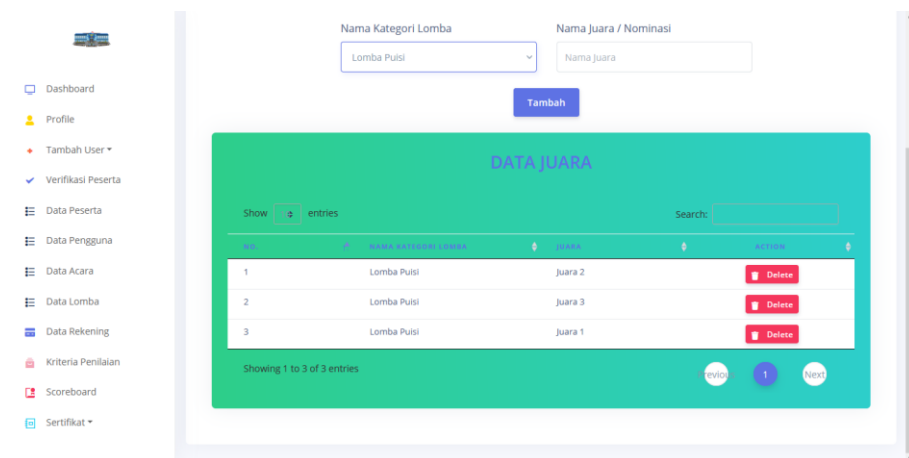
Dashboard
Profile
Tambah User ▾
Verifikasi Peserta
Data Peserta
Data Pengguna
Data Acara
Data Lomba
Data Rekening
Kriteria Penilaian
Scoreboard
Sertifikat ▾

Nama Kategori Lomba
Lomba Puisi

Nama Juara / Nominasi
Nama Juara

Tambah

DATA JUARA

Show entries

Search:

| NO. | NAMA KATEGORI LOMBA | JUARA | ACTION |
|---|---|---|---|
| 1 | Lomba Puisi | Juara 2 | Delete |
| 2 | Lomba Puisi | Juara 3 | Delete |
| 3 | Lomba Puisi | Juara 1 | Delete |

Showing 1 to 3 of 3 entries

revious 1 Next